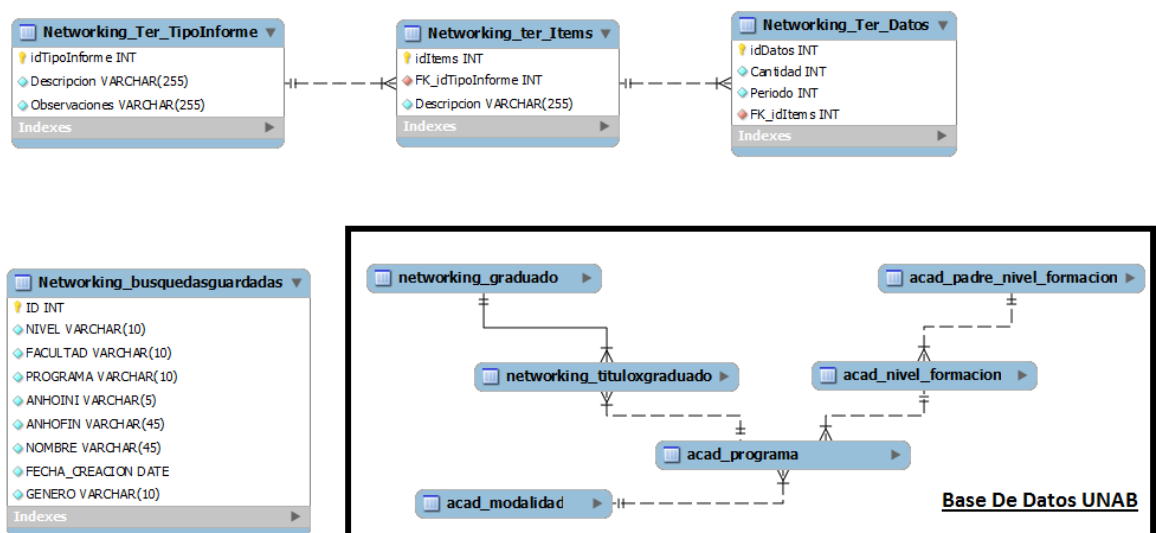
Networking_Ter_TipoInforme
idTipoInforme INT
Descripcion VARCHAR(255)
Observaciones VARCHAR(255)
Indexes

Networking_ter_Items
idItems INT
FK_idTipoInforme INT
Descripcion VARCHAR(255)
Indexes

Networking_Ter_Datos
idDatos INT
Cantidad INT
Periodo INT
FK_idItems INT
Indexes

Networking_busquedasguardadas
ID INT
NIVEL VARCHAR(10)
FACULTAD VARCHAR(10)
PROGRAMA VARCHAR(10)
ANHOINI VARCHAR(5)
ANHOFIN VARCHAR(45)
NOMBRE VARCHAR(45)
FECHA_CREACION DATE
GENERO VARCHAR(10)
Indexes

networking_graduado
acad_padre_nivel_formacion
networking_tituloxgraduado
acad_nivel_formacion
acad_programa
acad_modalidad

Base De Datos UNAB